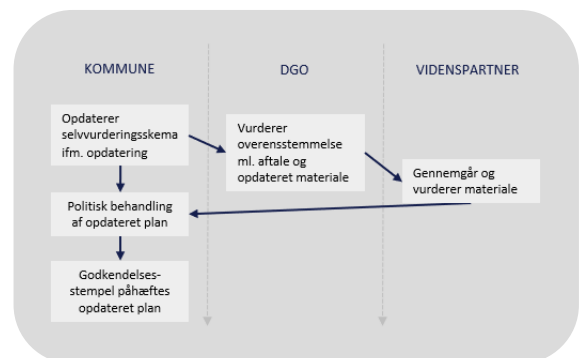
KOMMUNE

DGO

VIDENSPARTNER

Opdaterer selvvurderingsskema ifm. opdatering

Vurderer overensstemmelse ml. aftale og opdateret materiale

Gennemgår og vurderer materiale

Politisk behandling af opdateret plan

Godkendelses-stempel påhæftes opdateret plan